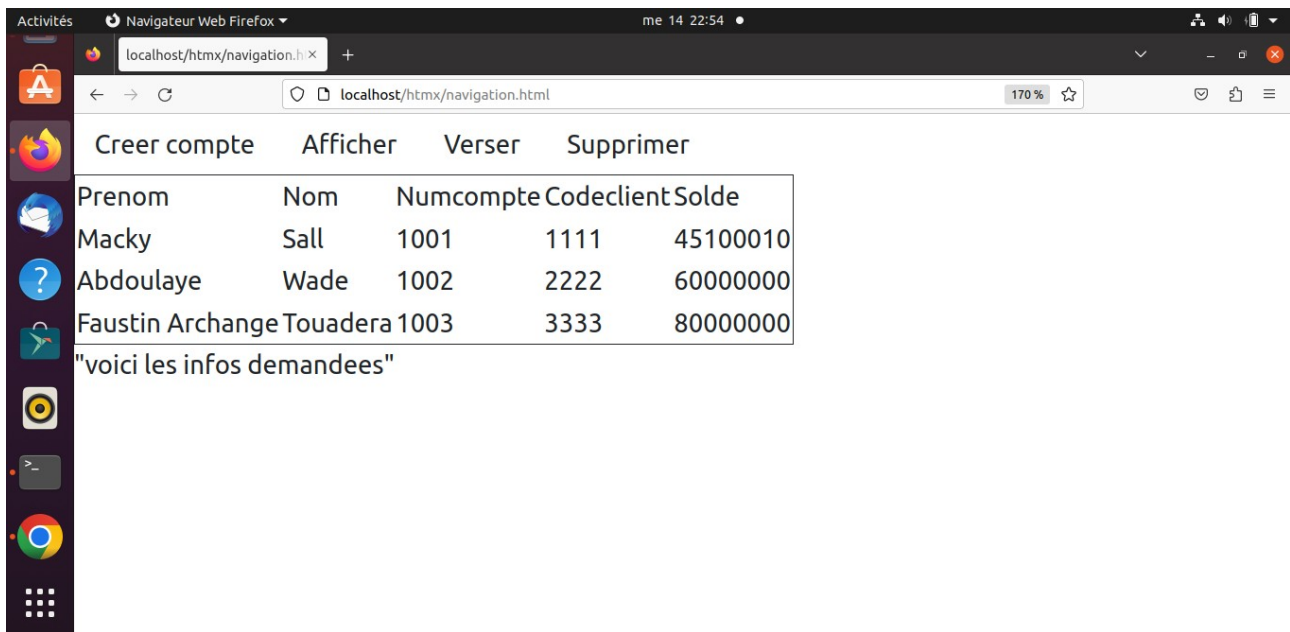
Activités Navigateur Web Firefox me 14 22:54

localhost/htmx/navigation.h ×

localhost/htmx/navigation.html 170 %

Creer compte Afficher Verser Supprimer

| Prenom | Nom | Numcompte | Codeclient | Solde |
|---|---|---|---|---|
| Macky | Sall | 1001 | 1111 | 45100010 |
| Abdoulaye | Wade | 1002 | 2222 | 60000000 |
| Faustin Archange | Touadera | 1003 | 3333 | 80000000 |

"voici les infos demandees"